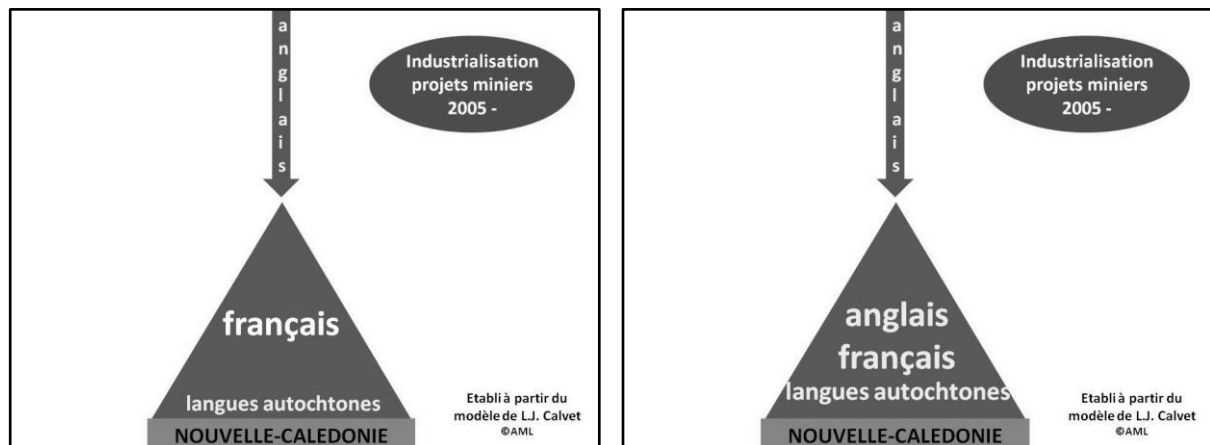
a
n
g
l
a
i
s

Industrialisation projets miniers 2005 -

français

langues autochtones

NOUVELLE-CALEDONIE

Etabli à partir du modèle de L.J. Calvet ©AML

a
n
g
l
a
i
s

Industrialisation projets miniers 2005 -

anglais
français
langues autochtones

NOUVELLE-CALEDONIE

Etabli à partir du modèle de L.J. Calvet ©AML